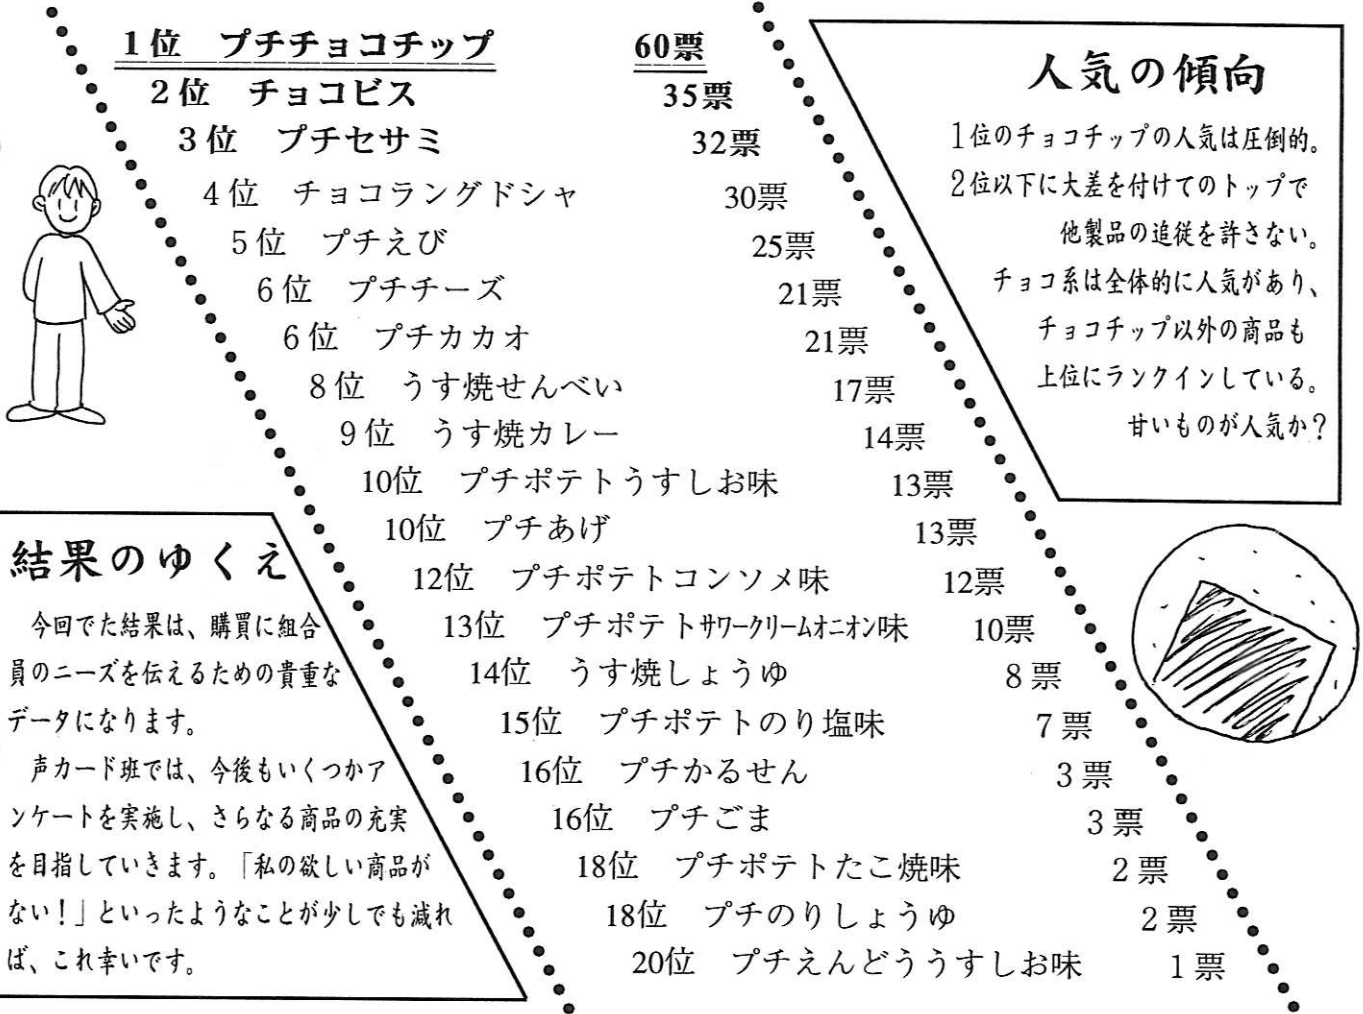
1位　プチチョコチップ　60票
2位　チョコビス　35票
3位　プチセサミ　32票
4位　チョコラングドシャ　30票
5位　プチえび　25票
6位　プチチーズ　21票
6位　プチカカオ　21票
8位　うす焼せんべい　17票
9位　うす焼カレー　14票
10位　プチポテトうすしお味　13票
10位　プチあげ　13票
12位　プチポテトコンソメ味　12票
13位　プチポテトサワークリームオニオン味　10票
14位　うす焼しょうゆ　8票
15位　プチポテトのり塩味　7票
16位　プチかるせん　3票
16位　プチごま　3票
18位　プチポテトたこ焼味　2票
18位　プチのりしょうゆ　2票
20位　プチえんどううすしお味　1票

人気の傾向

1位のチョコチップの人気は圧倒的。2位以下に大差を付けてのトップで他製品の追従を許さない。チョコ系は全体的に人気があり、チョコチップ以外の商品も上位にランクインしている。甘いものが人気か？

結果のゆくえ

今回でた結果は、購買に組合員のニーズを伝えるための貴重なデータになります。

声カード班では、今後もいくつかアンケートを実施し、さらなる商品の充実を目指していきます。「私の欲しい商品がない！」といったようなことが少しでも減れば、これ幸いです。